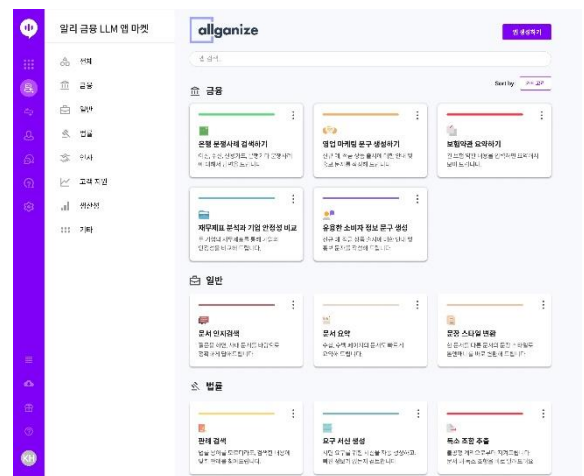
알리 금융 LLM 앱 마켓

전체
금융
일반
법률
인사
고객 지원
생산성
기타

KH

allganize

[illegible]

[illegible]

Sort by: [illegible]

금융

은행 문형사례 검색하기
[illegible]

영업 마케팅 문구 생성하기
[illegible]

보험약관 요약하기
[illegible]

재무제표 분석과 기업 안정성 비교
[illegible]

유용한 소비자 정보 문구 생성
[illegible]

일반

문서 인지검색
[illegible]

문서 요약
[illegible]

문장 스타일 변환
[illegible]

법률

판례 검색
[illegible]

요구 서신 생성
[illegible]

독소 조항 추출
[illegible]